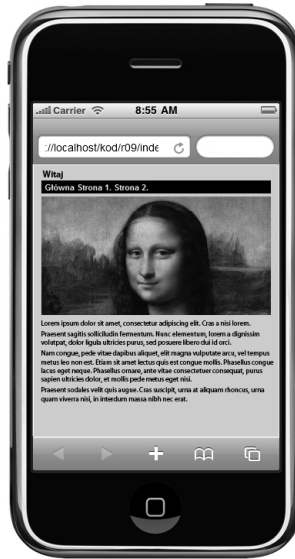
Carrier
8:55 AM
://localhost/kod/r09/inde

Witaj
Główna Strona 1. Strona 2.

Lorem ipsum dolor sit amet, consectetur adipiscing elit. Cras a nisi lorem. Praesent sagittis sollicitudin fermentum. Nunc elementum, lorem a dignissim volutpat, dolor ligula ultricies purus, sed posuere libero dui id orci.

Nam congue, pede vitae dapibus aliquet, elit magna vulputate arcu, vel tempus metus leo non est. Etiam sit amet lectus quis est congue mollis. Phasellus congue lacus eget neque. Phasellus ornare, ante vitae consectetuer consequat, purus sapien ultricies dolor, et mollis pede metus eget nisi.

Praesent sodales velit quis augue. Cras suscipit, urna at aliquam rhoncus, urna quam viverra nisi, in interdum massa nibh nec erat.